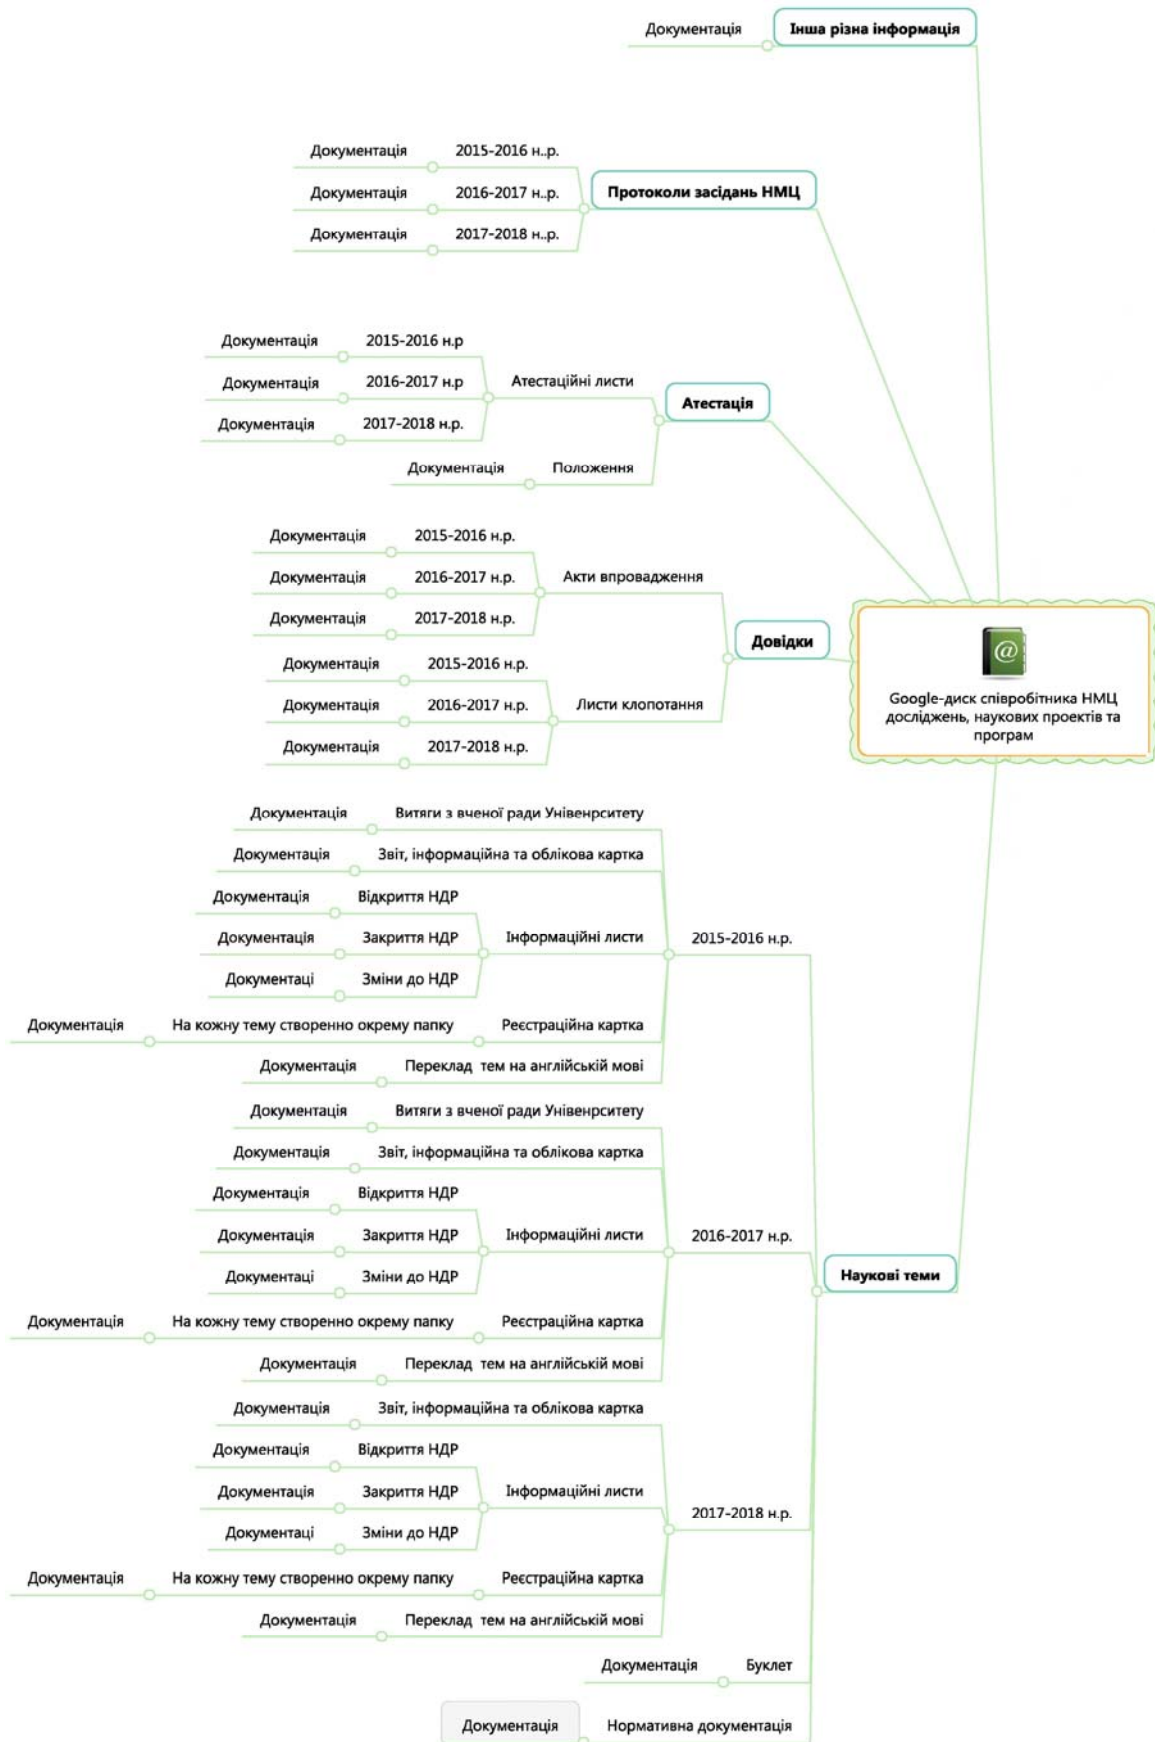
Документація Інша різна інформація

Документація 2015-2016 н.р.
Документація 2016-2017 н.р.
Документація 2017-2018 н.р.
Протоколи засідань НМЦ

Документація 2015-2016 н.р
Документація 2016-2017 н.р
Документація 2017-2018 н.р.
Атестаційні листи
Атестація
Документація Положення

Документація 2015-2016 н.р.
Документація 2016-2017 н.р.
Документація 2017-2018 н.р.
Акти впровадження
Довідки
Документація 2015-2016 н.р.
Документація 2016-2017 н.р.
Документація 2017-2018 н.р.
Листи клопотання

Google-диск співробітника НМЦ досліджень, наукових проектів та програм

Документація Витяги з вченої ради Унівенрситету
Документація Звіт, інформаційна та облікова картка
Документація Відкриття НДР
Документація Закриття НДР
Документаці Зміни до НДР
Інформаційні листи
2015-2016 н.р.
Документація На кожну тему створенно окрему папку Реєстраційна картка
Документація Переклад тем на англійській мові

Документація Витяги з вченої ради Унівенрситету
Документація Звіт, інформаційна та облікова картка
Документація Відкриття НДР
Документація Закриття НДР
Документаці Зміни до НДР
Інформаційні листи
2016-2017 н.р.
Наукові теми
Документація На кожну тему створенно окрему папку Реєстраційна картка
Документація Переклад тем на англійській мові

Документація Звіт, інформаційна та облікова картка
Документація Відкриття НДР
Документація Закриття НДР
Документаці Зміни до НДР
Інформаційні листи
2017-2018 н.р.
Документація На кожну тему створенно окрему папку Реєстраційна картка
Документація Переклад тем на англійській мові

Документація Буклет
Документація Нормативна документація